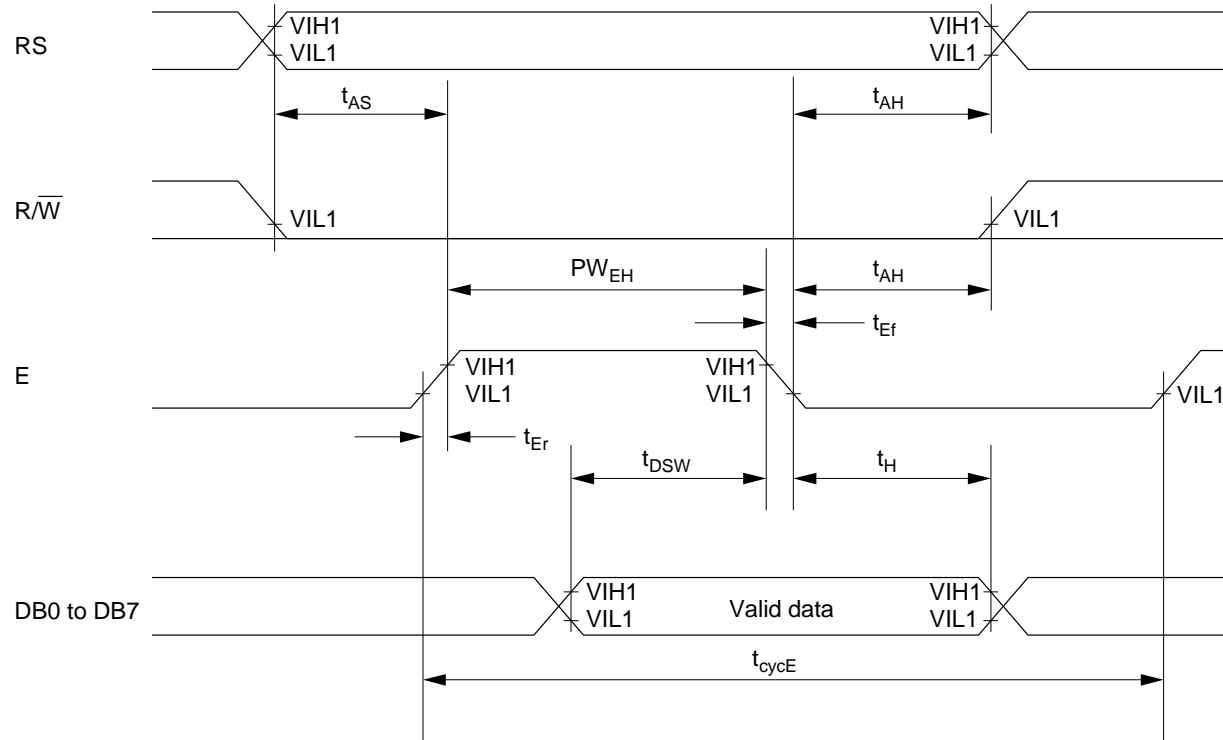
RS

VIH1
VIL1

VIH1
VIL1

$t_{AS}$

$t_{AH}$

R/$\overline{W}$

VIL1

VIL1

$PW_{EH}$

$t_{AH}$

$t_{Ef}$

E

VIH1
VIL1

VIH1
VIL1

VIL1

$t_{Er}$

$t_{DSW}$

$t_{H}$

DB0 to DB7

VIH1
VIL1

Valid data

VIH1
VIL1

$t_{cycE}$